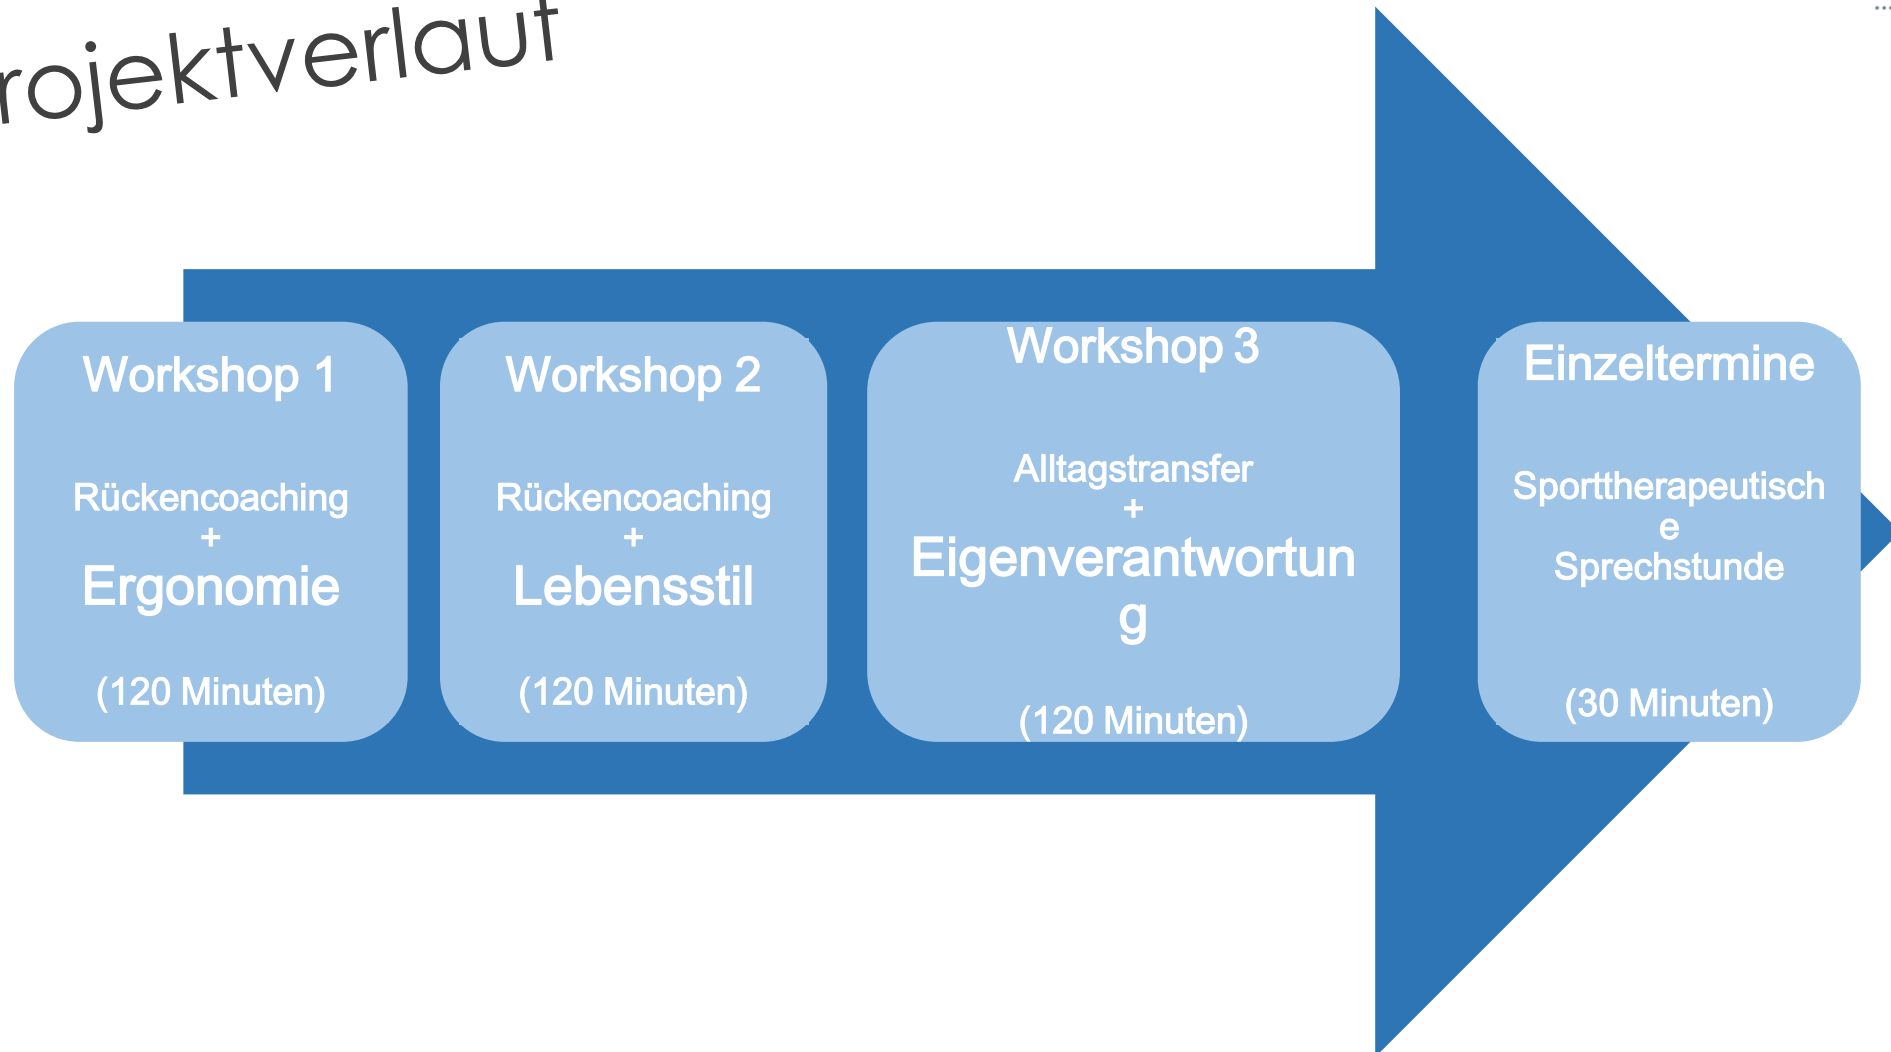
rojektverlauf

Workshop 1

Rückencoaching
+
Ergonomie

(120 Minuten)

Workshop 2

Rückencoaching
+
Lebensstil

(120 Minuten)

Workshop 3

Alltagstransfer
+
Eigenverantwortung

(120 Minuten)

Einzeltermine

Sporttherapeutische Sprechstunde

(30 Minuten)